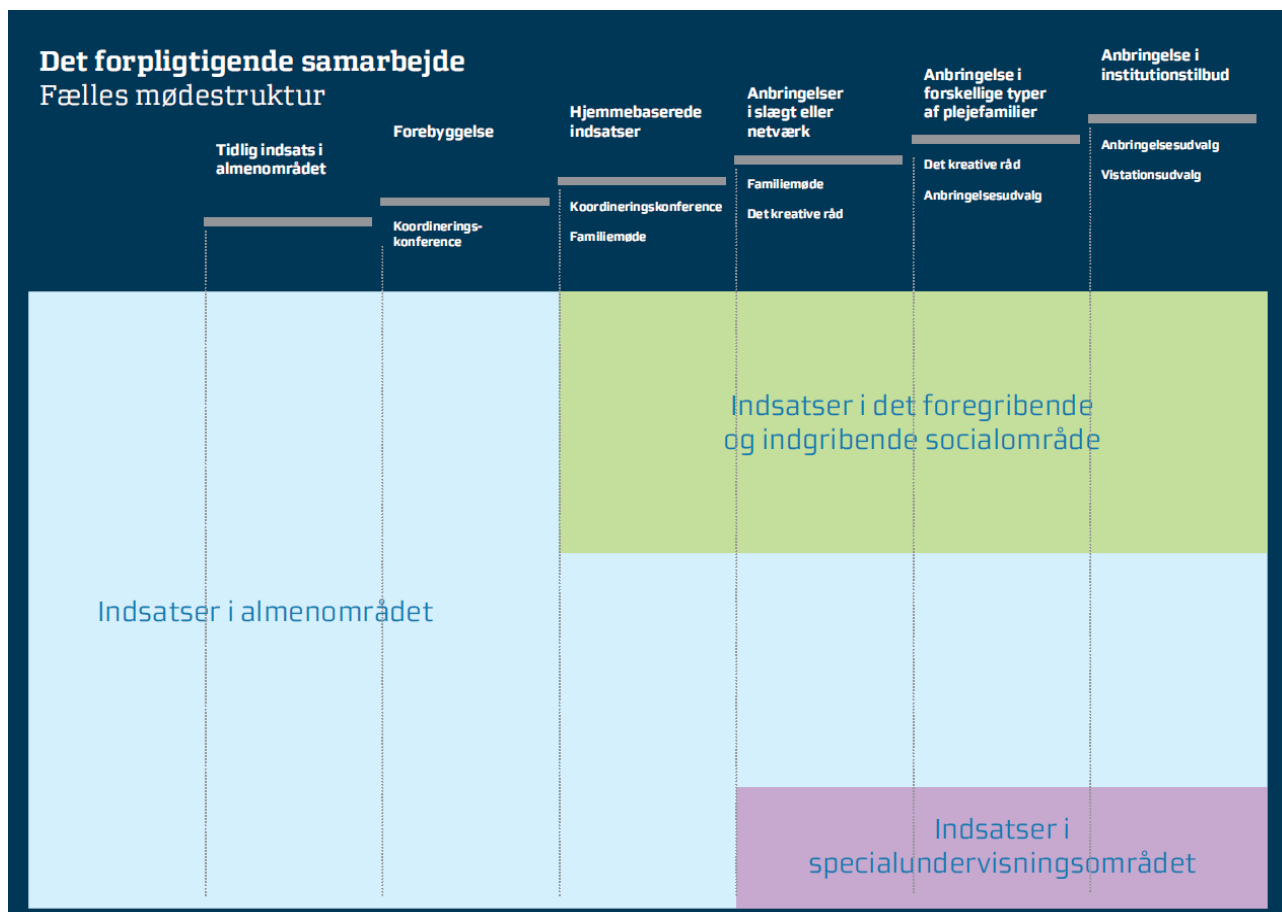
Det forpligtigende samarbejde
Fælles mødestruktur

Tidlig indsats i almenområdet

Forebyggelse

Koordineringskonference

Hjemmebaserede indsatser

Koordineringskonference

Familiemøde

Anbringelser i slægt eller netværk

Familiemøde

Det kreative råd

Anbringelse i forskellige typer af plejefamilier

Det kreative råd

Anbringelsesudvalg

Anbringelse i institutionstilbud

Anbringelsesudvalg

Visitationsudvalg

Indsatser i det foregribende og indgribende socialområde

Indsatser i almenområdet

Indsatser i specialundervisningsområdet